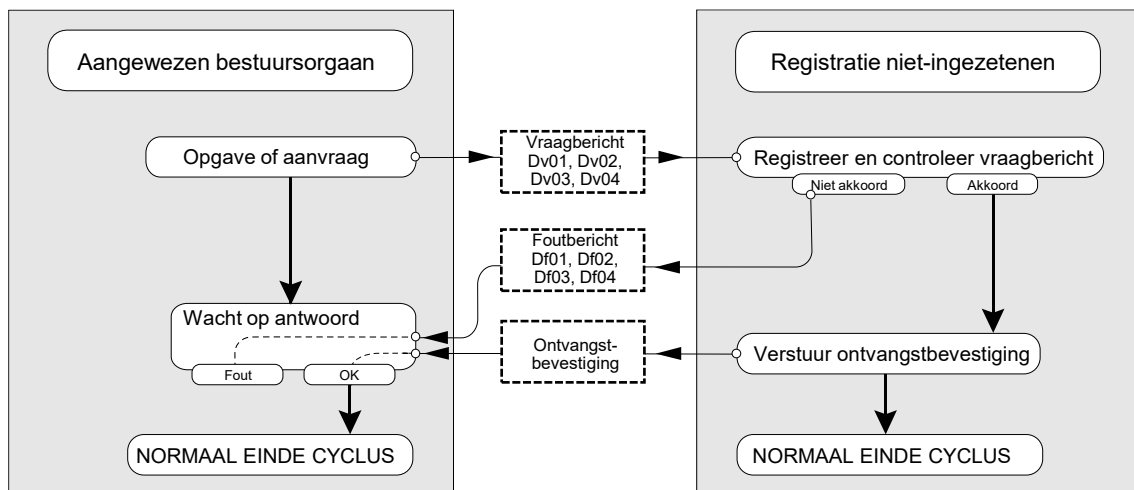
Aangewezen bestuursorgaan

Opgave of aanvraag

Wacht op antwoord

Fout

OK

NORMAAL EINDE CYCLUS

Vraagbericht Dv01, Dv02, Dv03, Dv04

Foutbericht Df01, Df02, Df03, Df04

Ontvangst-bevestiging

Registratie niet-ingezetenen

Registreer en controleer vraagbericht

Niet akkoord

Akkoord

Verstuur ontvangstbevestiging

NORMAAL EINDE CYCLUS